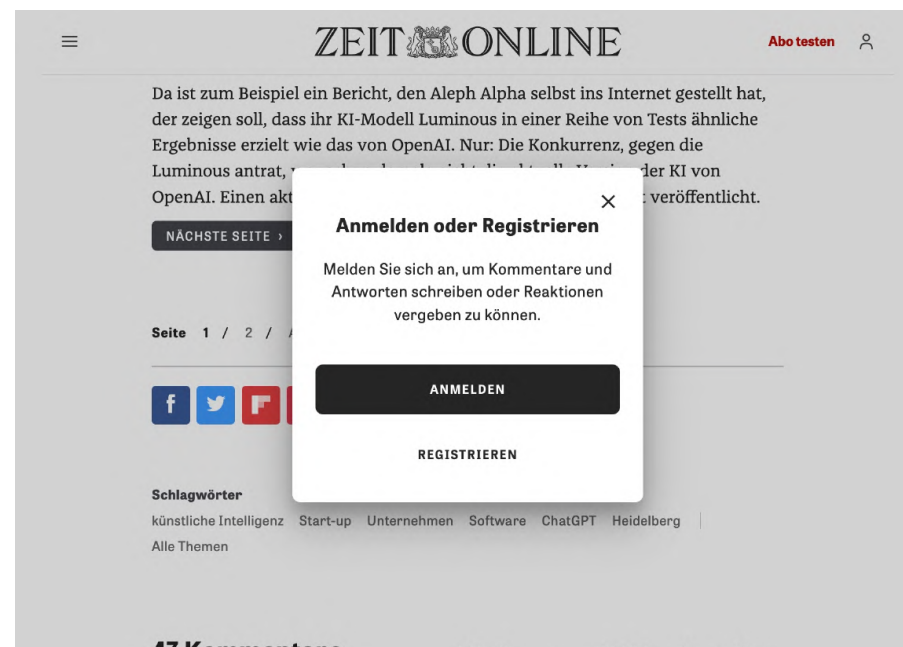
ZEIT ONLINE

Abo testen

Da ist zum Beispiel ein Bericht, den Aleph Alpha selbst ins Internet gestellt hat, der zeigen soll, dass ihr KI-Modell Luminous in einer Reihe von Tests ähnliche Ergebnisse erzielt wie das von OpenAI. Nur: Die Konkurrenz, gegen die Luminous antrat, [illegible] der KI von OpenAI. Einen akt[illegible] veröffentlicht.

NÄCHSTE SEITE ›

Seite 1 / 2 / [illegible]

×

Anmelden oder Registrieren

Melden Sie sich an, um Kommentare und Antworten schreiben oder Reaktionen vergeben zu können.

ANMELDEN

REGISTRIEREN

Schlagwörter
künstliche Intelligenz Start-up Unternehmen Software ChatGPT Heidelberg
Alle Themen

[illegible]